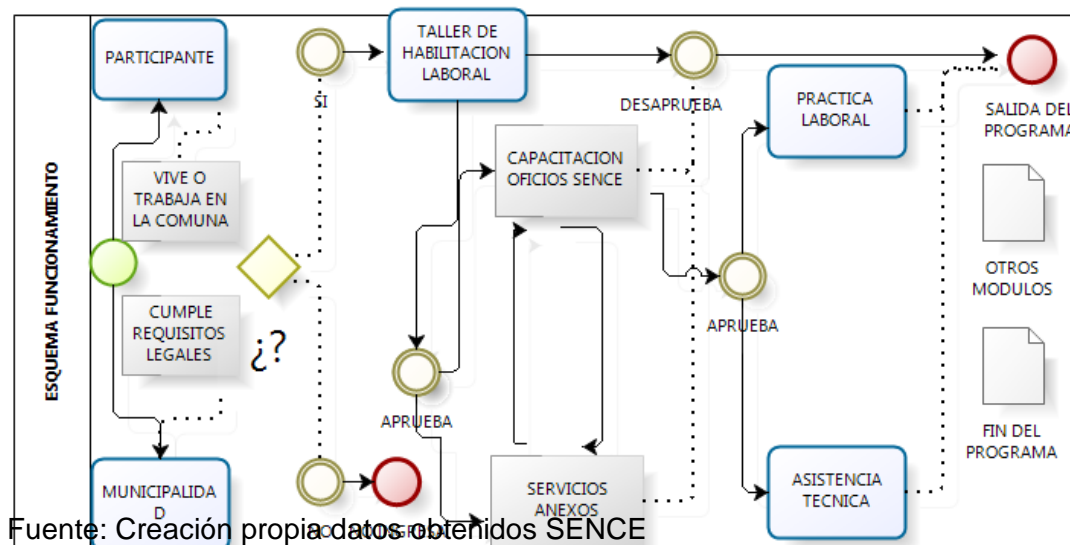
ESQUEMA FUNCIONAMIENTO

PARTICIPANTE

SI

TALLER DE HABILITACION LABORAL

DESAPRUEBA

PRACTICA LABORAL

SALIDA DEL PROGRAMA

VIVE O TRABAJA EN LA COMUNA

CAPACITACION OFICIOS SENCE

OTROS MODULOS

CUMPLE REQUISITOS LEGALES

¿?

APRUEBA

APRUEBA

FIN DEL PROGRAMA

MUNICIPALIDAD

SERVICIOS ANEXOS

ASISTENCIA TECNICA

Fuente: Creación propia datos obtenidos SENCE